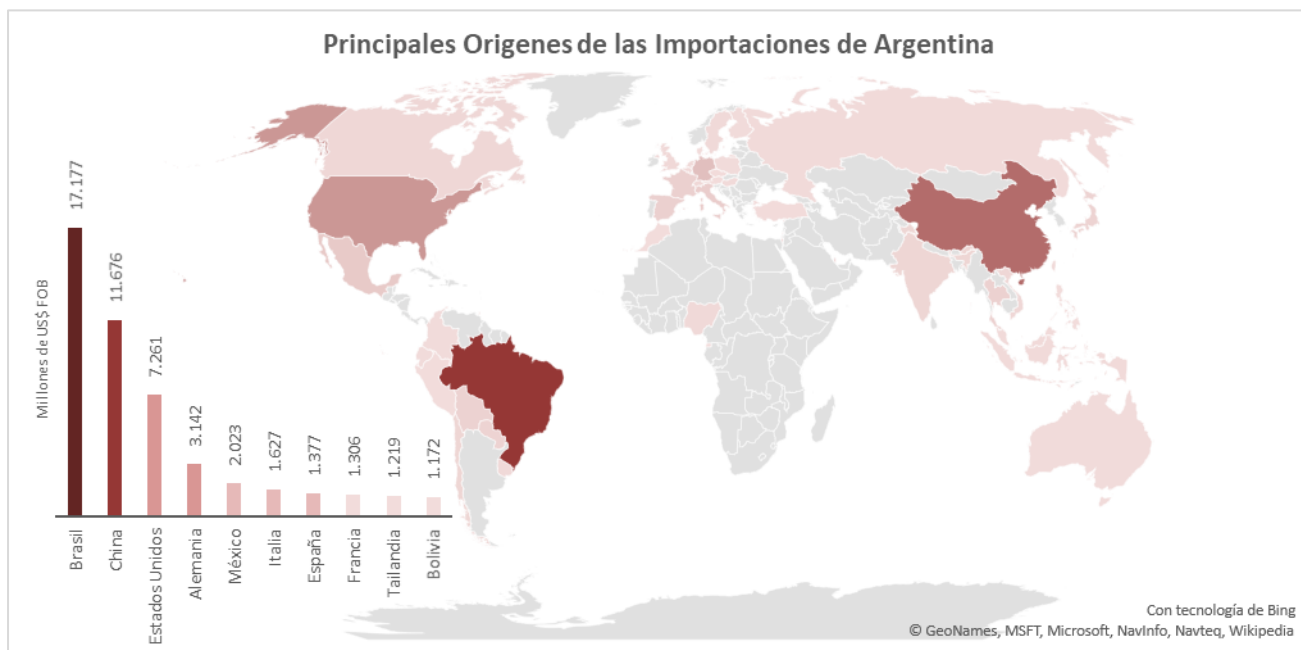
Principales Origenes de las Importaciones de Argentina

Millones de US$ FOB

| Brasil | China | Estados Unidos | Alemania | México | Italia | España | Francia | Tailandia | Bolivia |
|---|---|---|---|---|---|---|---|---|---|
| 17.177 | 11.676 | 7.261 | 3.142 | 2.023 | 1.627 | 1.377 | 1.306 | 1.219 | 1.172 |

Con tecnología de Bing
© GeoNames, MSFT, Microsoft, NavInfo, Navteq, Wikipedia